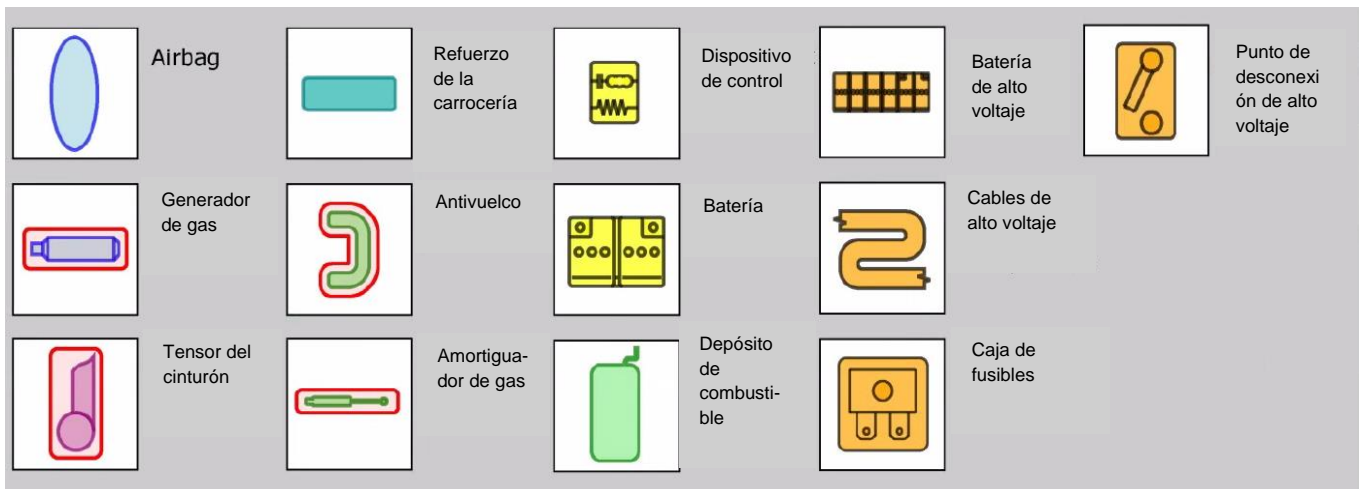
Airbag

Refuerzo de la carrocería

Dispositivo de control

Batería de alto voltaje

Punto de desconexión de alto voltaje

Generador de gas

Antivuelco

Batería

Cables de alto voltaje

Tensor del cinturón

Amortiguador de gas

Depósito de combustible

Caja de fusibles